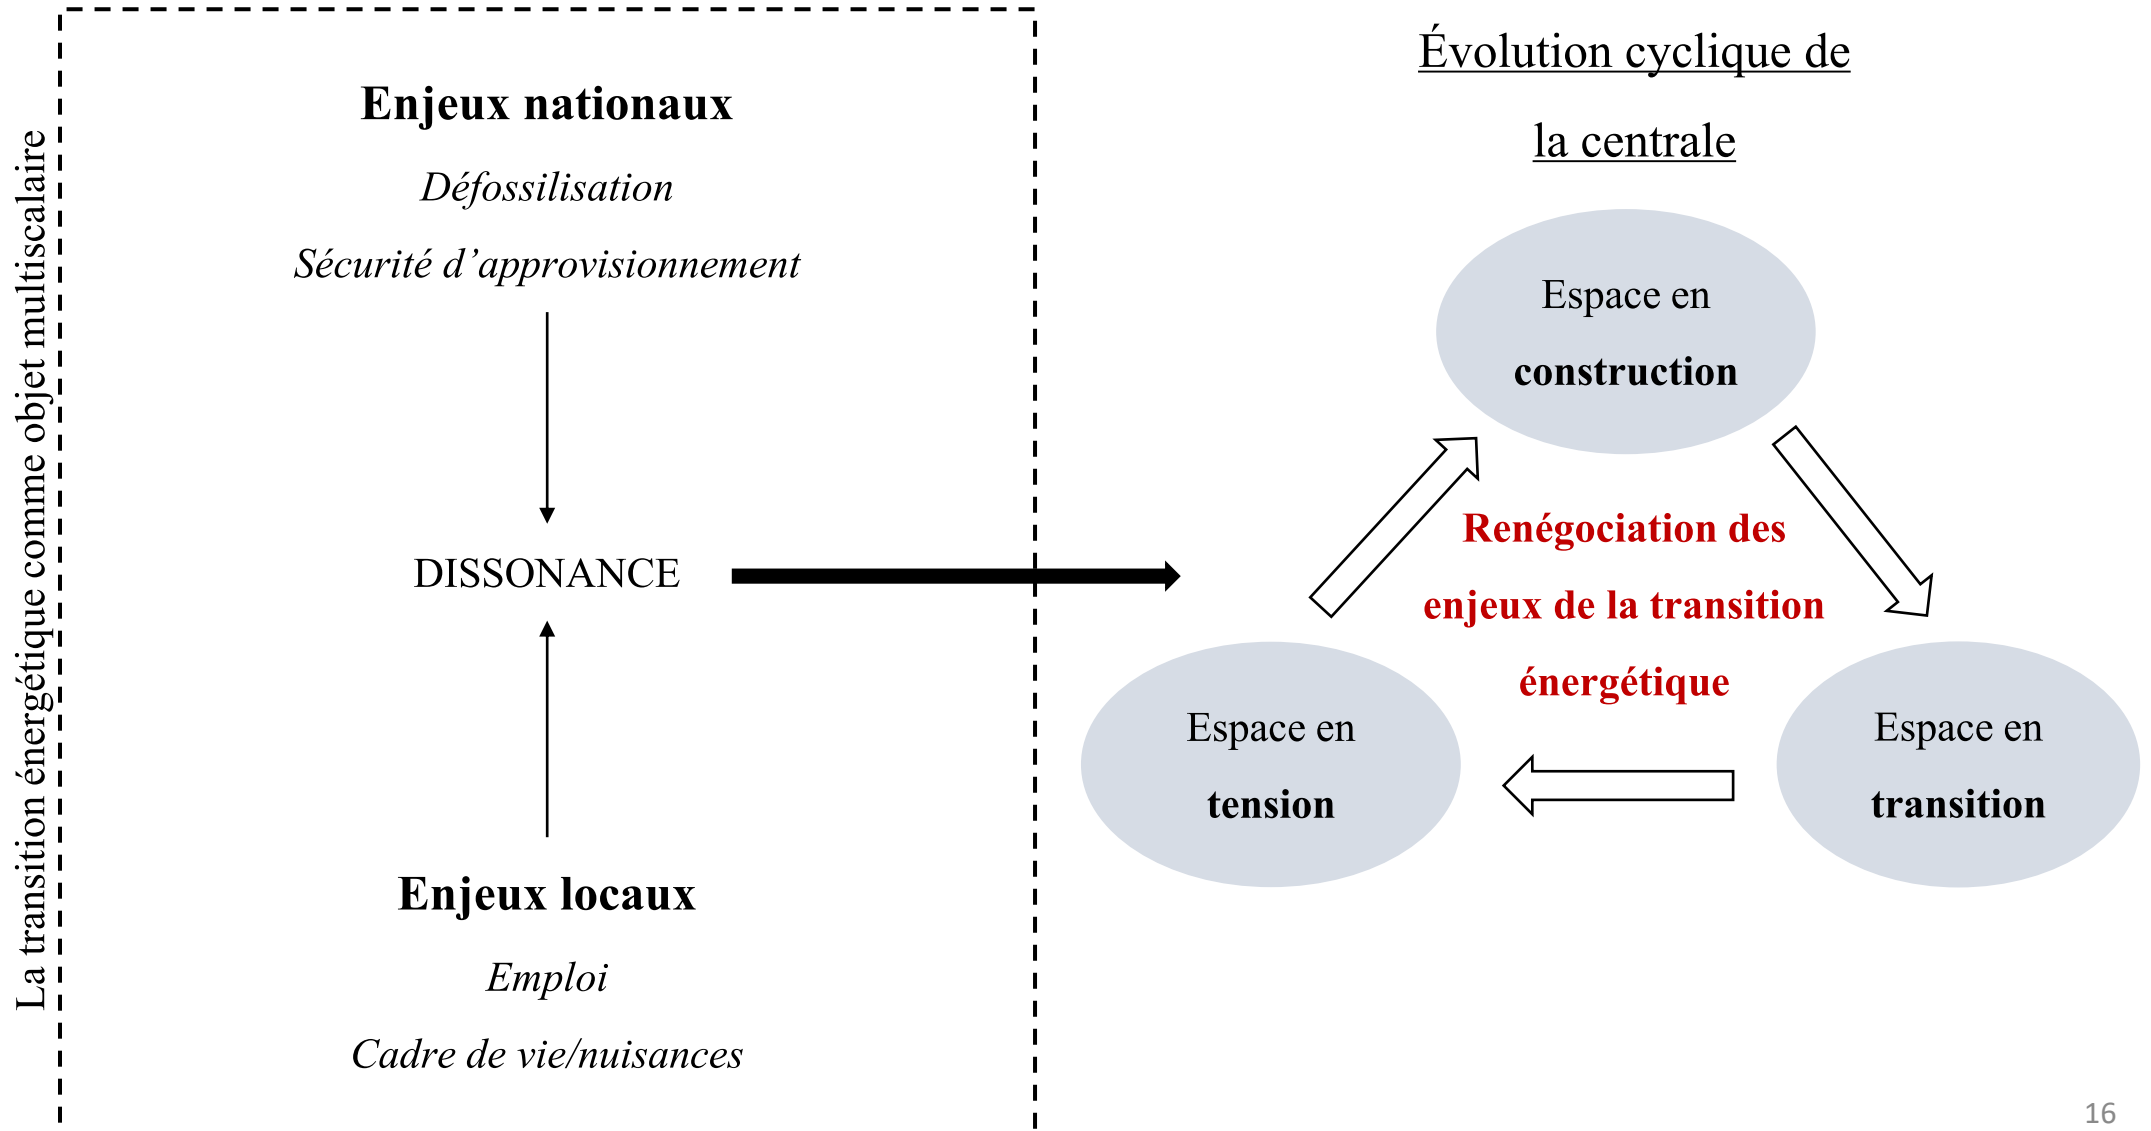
La transition énergétique comme objet multiscalaire

Enjeux nationaux

Défossilisation

Sécurité d'approvisionnement

DISSONANCE

Enjeux locaux

Emploi

Cadre de vie/nuisances

Évolution cyclique de la centrale

Espace en construction

Renégociation des enjeux de la transition énergétique

Espace en tension

Espace en transition

16